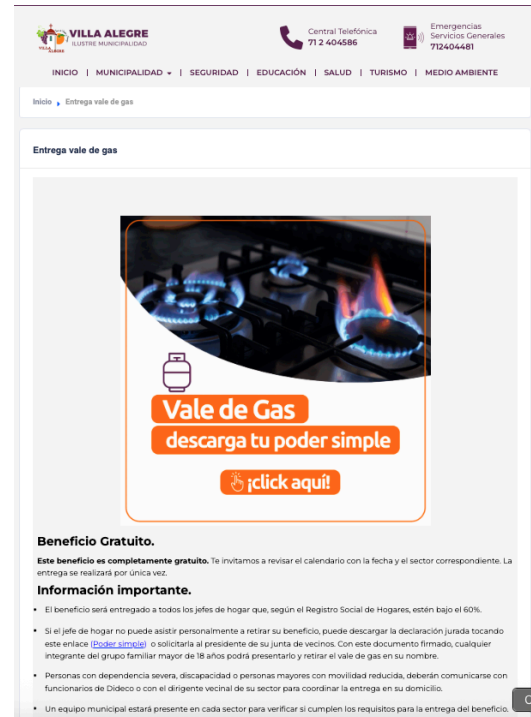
VILLA ALEGRE
ILUSTRE MUNICIPALIDAD

Central Telefónica
71 2 404586

Emergencias
Servicios Generales
712404481

INICIO | MUNICIPALIDAD | SEGURIDAD | EDUCACIÓN | SALUD | TURISMO | MEDIO AMBIENTE

Inicio › Entrega vale de gas

Entrega vale de gas

Vale de Gas
descarga tu poder simple
¡click aquí!

Beneficio Gratuito.

Este beneficio es completamente gratuito. Te invitamos a revisar el calendario con la fecha y el sector correspondiente. La entrega se realizará por única vez.

Información importante.

- El beneficio será entregado a todos los jefes de hogar que, según el Registro Social de Hogares, estén bajo el 60%.
- Si el jefe de hogar no puede asistir personalmente a retirar su beneficio, puede descargar la declaración jurada tocando este enlace (Poder simple) o solicitarla al presidente de su junta de vecinos. Con este documento firmado, cualquier integrante del grupo familiar mayor de 18 años podrá presentarlo y retirar el vale de gas en su nombre.
- Personas con dependencia severa, discapacidad o personas mayores con movilidad reducida, deberán comunicarse con funcionarios de Dideco o con el dirigente vecinal de su sector para coordinar la entrega en su domicilio.
- Un equipo municipal estará presente en cada sector para verificar si cumplen los requisitos para la entrega del beneficio.